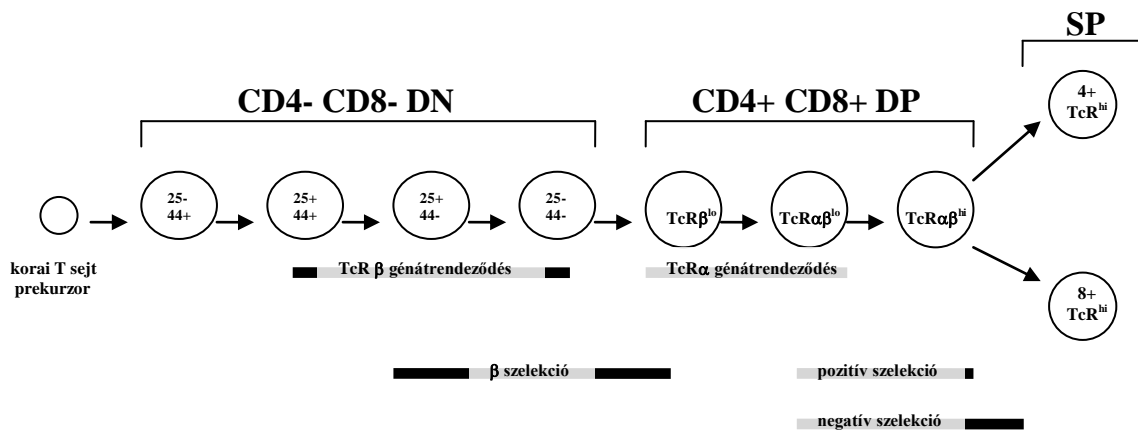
SP

CD4- CD8- DN

CD4+ CD8+ DP

4+ $TcR^{hi}$

korai T sejt prekurzor

25- 44+

25+ 44+

25+ 44-

25- 44-

$TcR\beta^{lo}$

$TcR\alpha\beta^{lo}$

$TcR\alpha\beta^{hi}$

TcR β génátrendeződés

TcRα génátrendeződés

8+ $TcR^{hi}$

β szelekció

pozitív szelekció

negatív szelekció